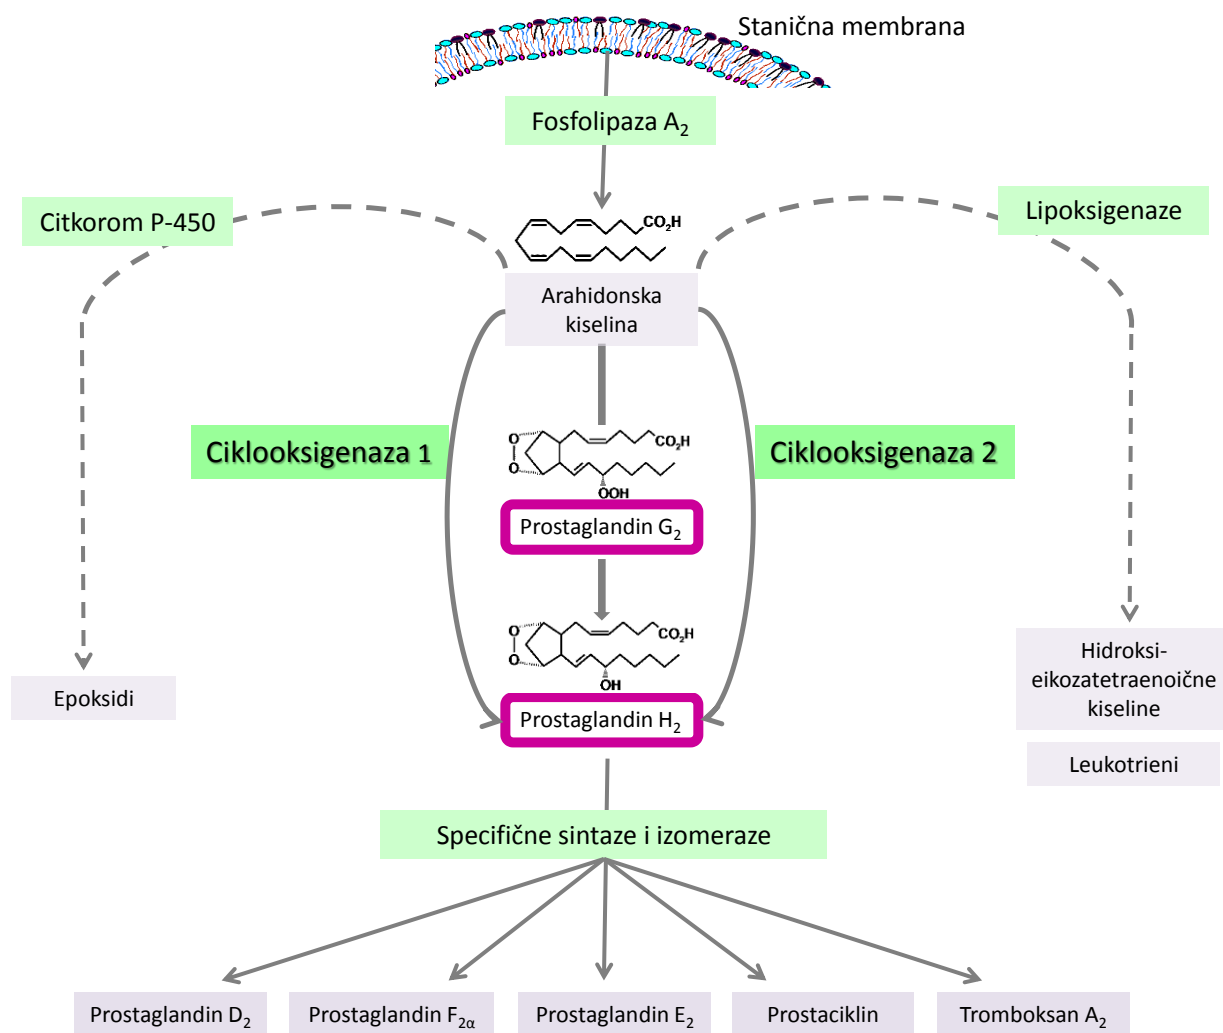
Stanična membrana

Fosfolipaza $A_2$

Citkorom P-450

Lipoksigenaze

$CO_2H$

Arahidonska kiselina

Ciklooksigenaza 1

Ciklooksigenaza 2

$CO_2H$

OOH

Prostaglandin $G_2$

$CO_2H$

OH

Prostaglandin $H_2$

Epoksidi

Hidroksi-eikozatetraenoične kiseline

Leukotrieni

Specifične sintaze i izomeraze

Prostaglandin $D_2$

Prostaglandin $F_{2\alpha}$

Prostaglandin $E_2$

Prostaciklin

Tromboksan $A_2$